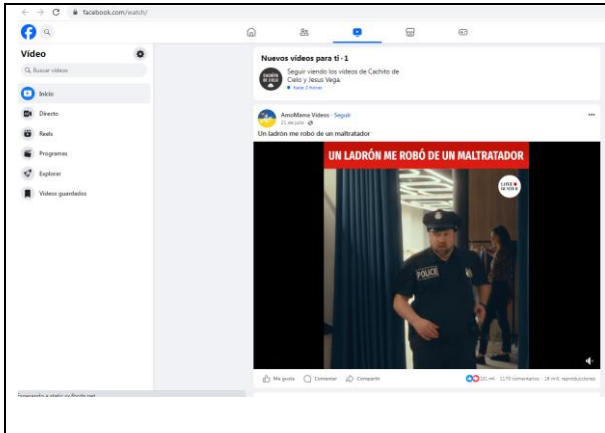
facebook.com/watch/

Video

Buscar videos

Inicio

Directo

Reels

Programas

Explorar

Videos guardados

Nuevos videos para ti · 1

Seguir viendo los videos de Cachito de Cielo y Jesus Vega.

Hace 2 horas

AmoMama Videos · Seguir

21 de julio

Un ladrón me robó de un maltratador

UN LADRÓN ME ROBÓ DE UN MALTRATADOR

LOVE BUSTER

POLICE

Me gusta

Comentar

Compartir

221 mil · 1170 comentarios · 18 mill. reproducciones

Esperando a static.xx.fbcdn.net...